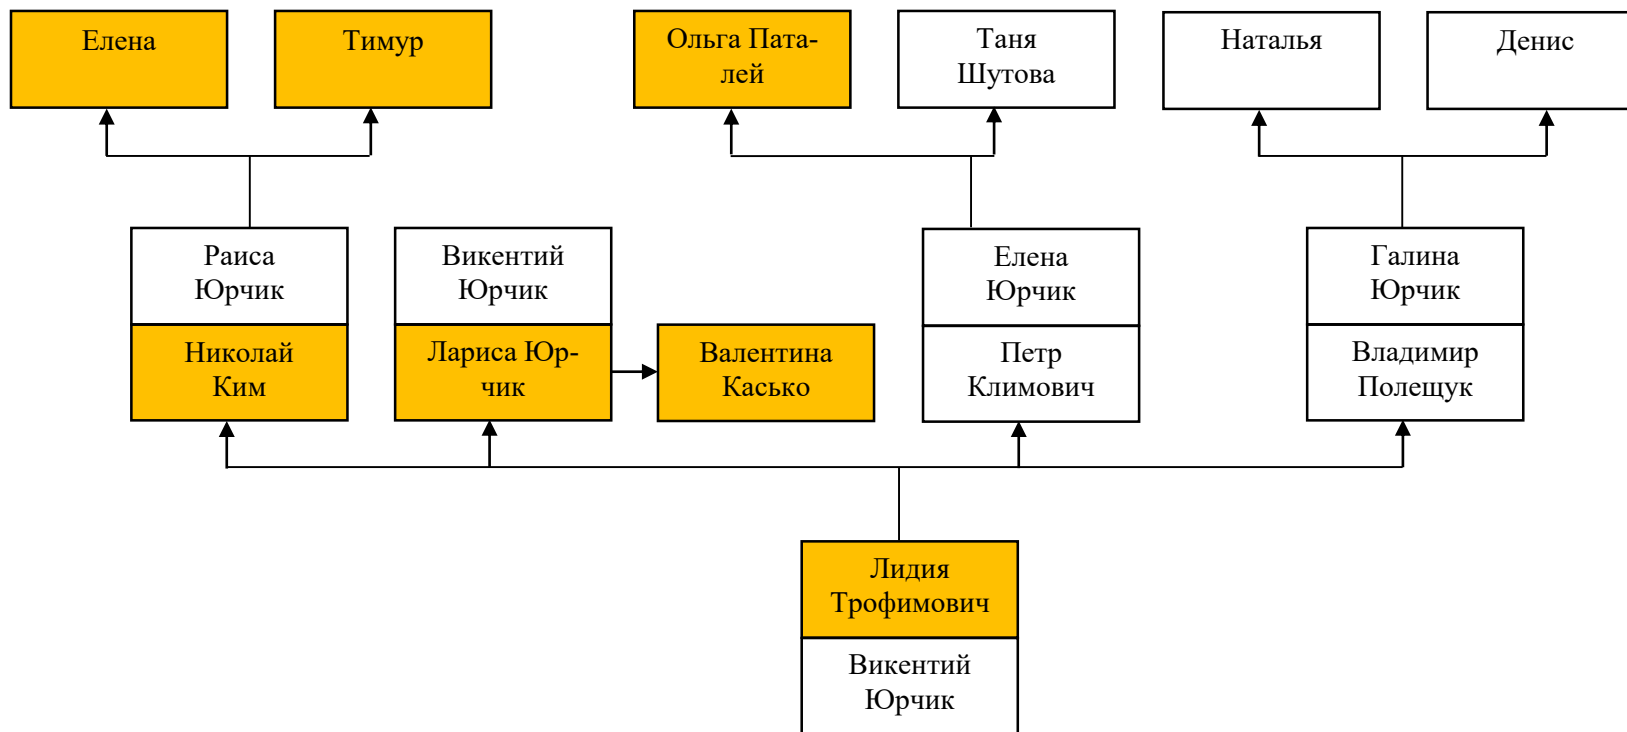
Елена

Тимур

Ольга Паталей

Таня Шутова

Наталья

Денис

Раиса Юрчик

Николай Ким

Викентий Юрчик

Лариса Юрчик

Валентина Касько

Елена Юрчик

Петр Климович

Галина Юрчик

Владимир Полещук

Лидия Трофимович

Викентий Юрчик